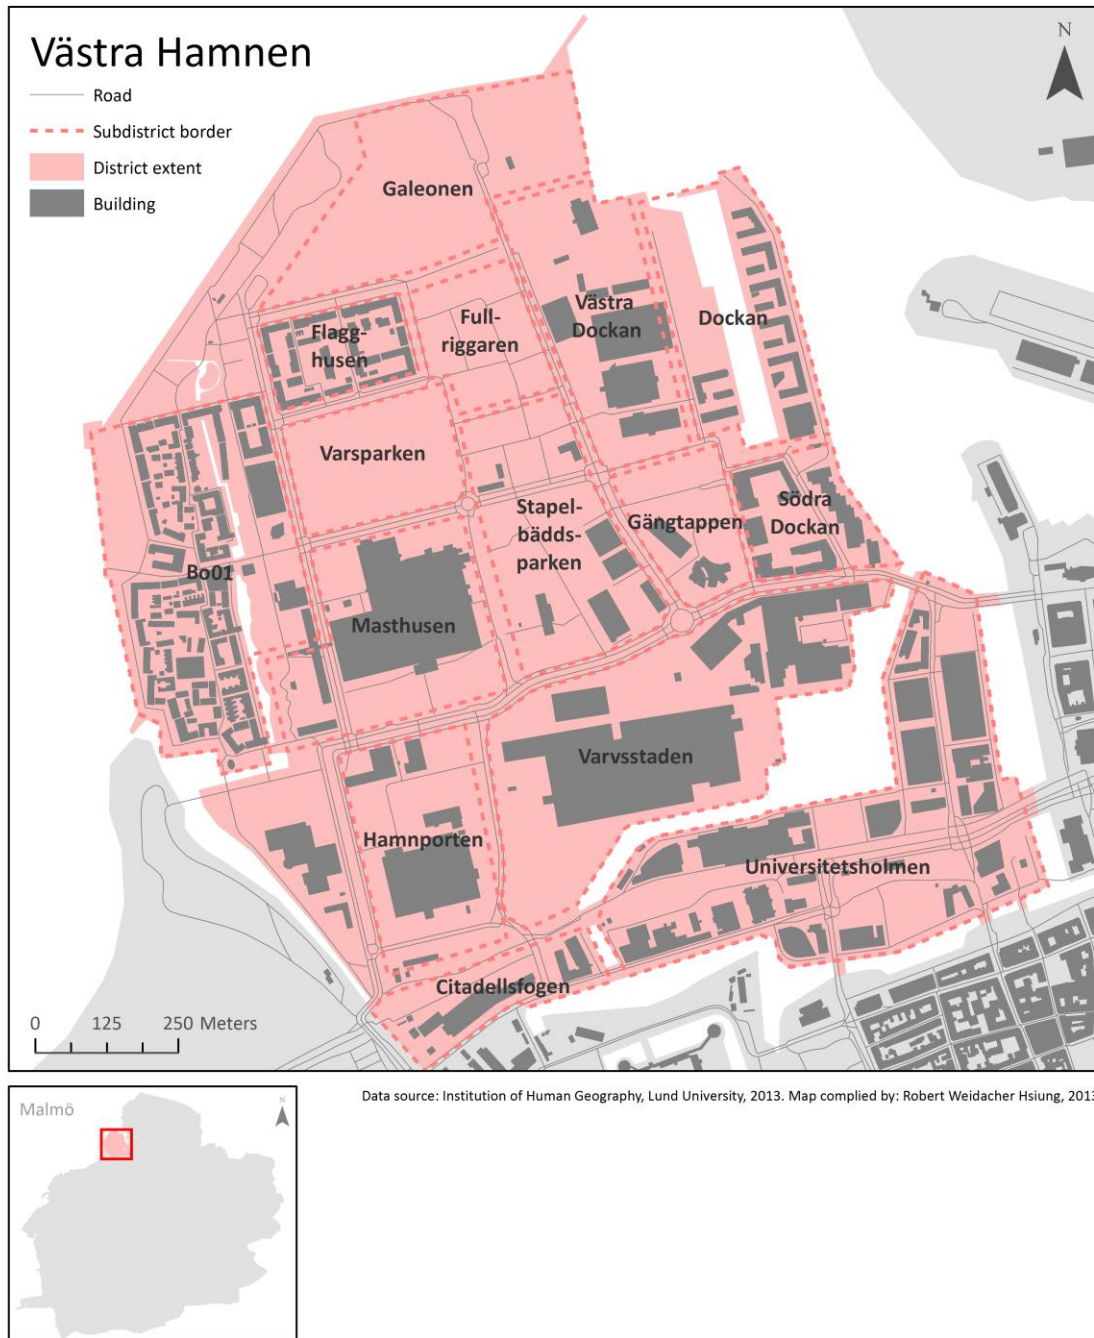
Västra Hamnen

N

Road
Subdistrict border
District extent
Building

Galeonen

Flagghusen

Fullriggaren

Västra Dockan

Dockan

Varsparken

Stapelbäddsparken

Gängtappen

Södra Dockan

Bo01

Masthusen

Varvsstaden

Hamnporten

Universitetsholmen

Citadellsfogen

0 125 250 Meters

Malmö

N

Data source: Institution of Human Geography, Lund University, 2013. Map complied by: Robert Weidacher Hsiung, 2013